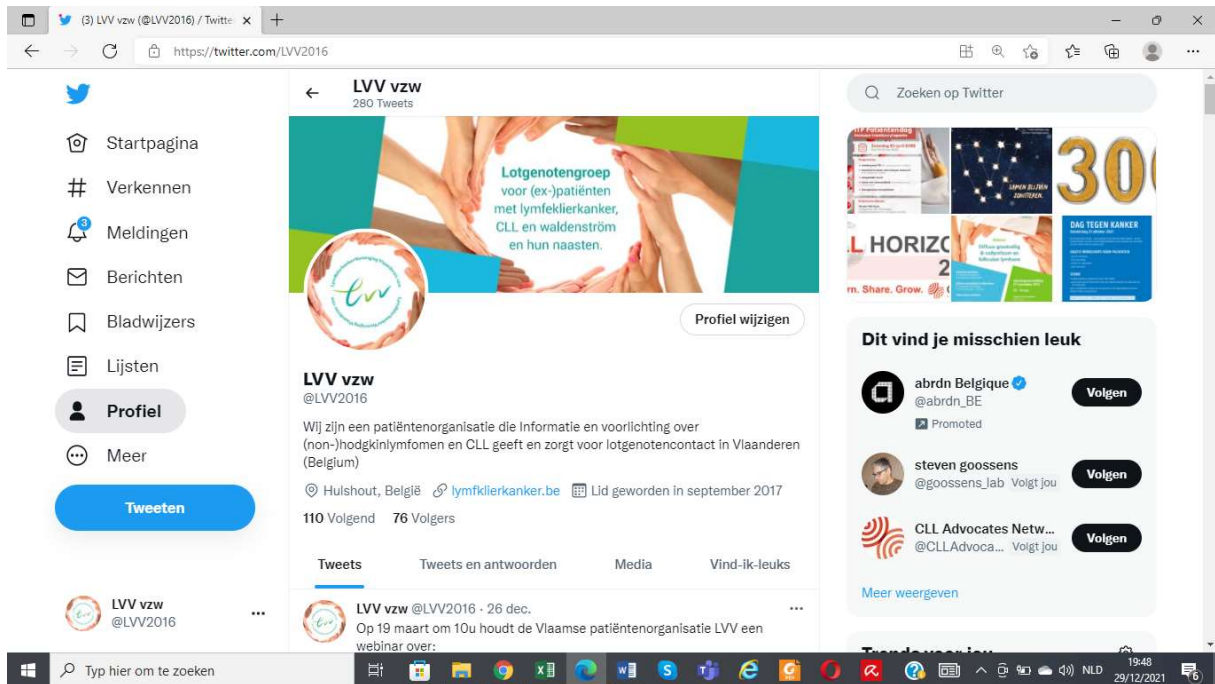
(3) LVV vzw (@LVV2016) / Twitte ×
https://twitter.com/LVV2016

Startpagina
Verkennen
Meldingen
Berichten
Bladwijzers
Lijsten
Profiel
Meer
Tweeten

LVV vzw
@LVV2016

LVV vzw
280 Tweets

Lotgenotengroep voor (ex-)patiënten met lymfeklierkanker, CLL en waldenström en hun naasten.

Profiel wijzigen

LVV vzw
@LVV2016

Wij zijn een patiëntenorganisatie die Informatie en voorlichting over (non-)hodgkinlymfomen en CLL geeft en zorgt voor lotgenotencontact in Vlaanderen (Belgium)

Hulshout, België lymfklierkanker.be Lid geworden in september 2017

110 Volgend 76 Volgers

Tweets Tweets en antwoorden Media Vind-ik-leuks

LVV vzw @LVV2016 · 26 dec.
Op 19 maart om 10u houdt de Vlaamse patiëntenorganisatie LVV een webinar over:

Zoeken op Twitter

L HORIZ
rn. Share. Grow.
DAG TEGEN KANKER

Dit vind je misschien leuk

abrdn Belgique
@abrdn_BE
Promoted
Volgen

steven goossens
@goossens_lab Volgt jou
Volgen

CLL Advocates Netw...
@CLLAdvoca... Volgt jou
Volgen

Meer weergeven

Typ hier om te zoeken
NLD 19:48 29/12/2021